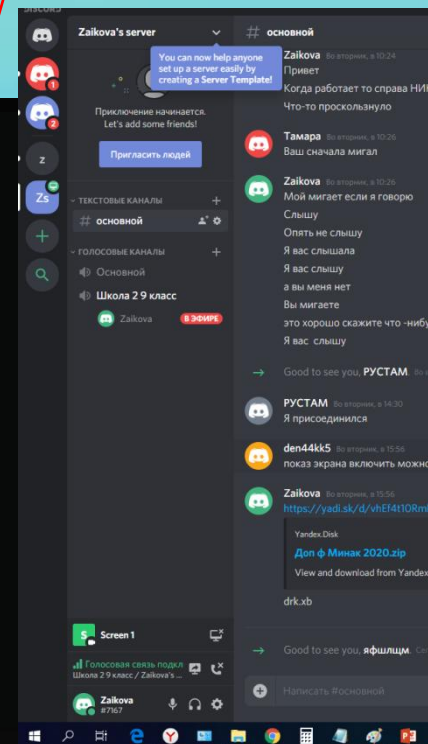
DISCORD

Zaikova's server

You can now help anyone set up a server easily by creating a Server Template!

Приключение начинается. Let's add some friends!

Пригласить людей

ТЕКСТОВЫЕ КАНАЛЫ
# основной

ГОЛОСОВЫЕ КАНАЛЫ
Основной
Школа 2 9 класс
Zaikova В ЭФИРЕ

Screen 1

Голосовая связь подкл
Школа 2 9 класс / Zaikova's ...

Zaikova
#7167

# основной

Zaikova Во вторник, в 10:24
Привет
Когда работает то справа НИ
Что-то проскользнуло

Тамара Во вторник, в 10:26
Ваш сначала мигал

Zaikova Во вторник, в 10:26
Мой мигает если я говорю
Слышу
Опять не слышу
Я вас слышала
Я вас слышу
а вы меня нет
Вы мигаете
это хорошо скажите что -нибу
Я вас слышу

Good to see you, РУСТАМ. Во

РУСТАМ Во вторник, в 14:30
Я присоединился

den44kk5 Во вторник, в 15:56
показ экрана включить можно

Zaikova Во вторник, в 15:56
https://yadi.sk/d/vhEf4t10Rm

Yandex.Disk
Доп ф Минак 2020.zip
View and download from Yandex

drk.xb

Good to see you, яфшлцм. Во

Написать #основной

z
Zs